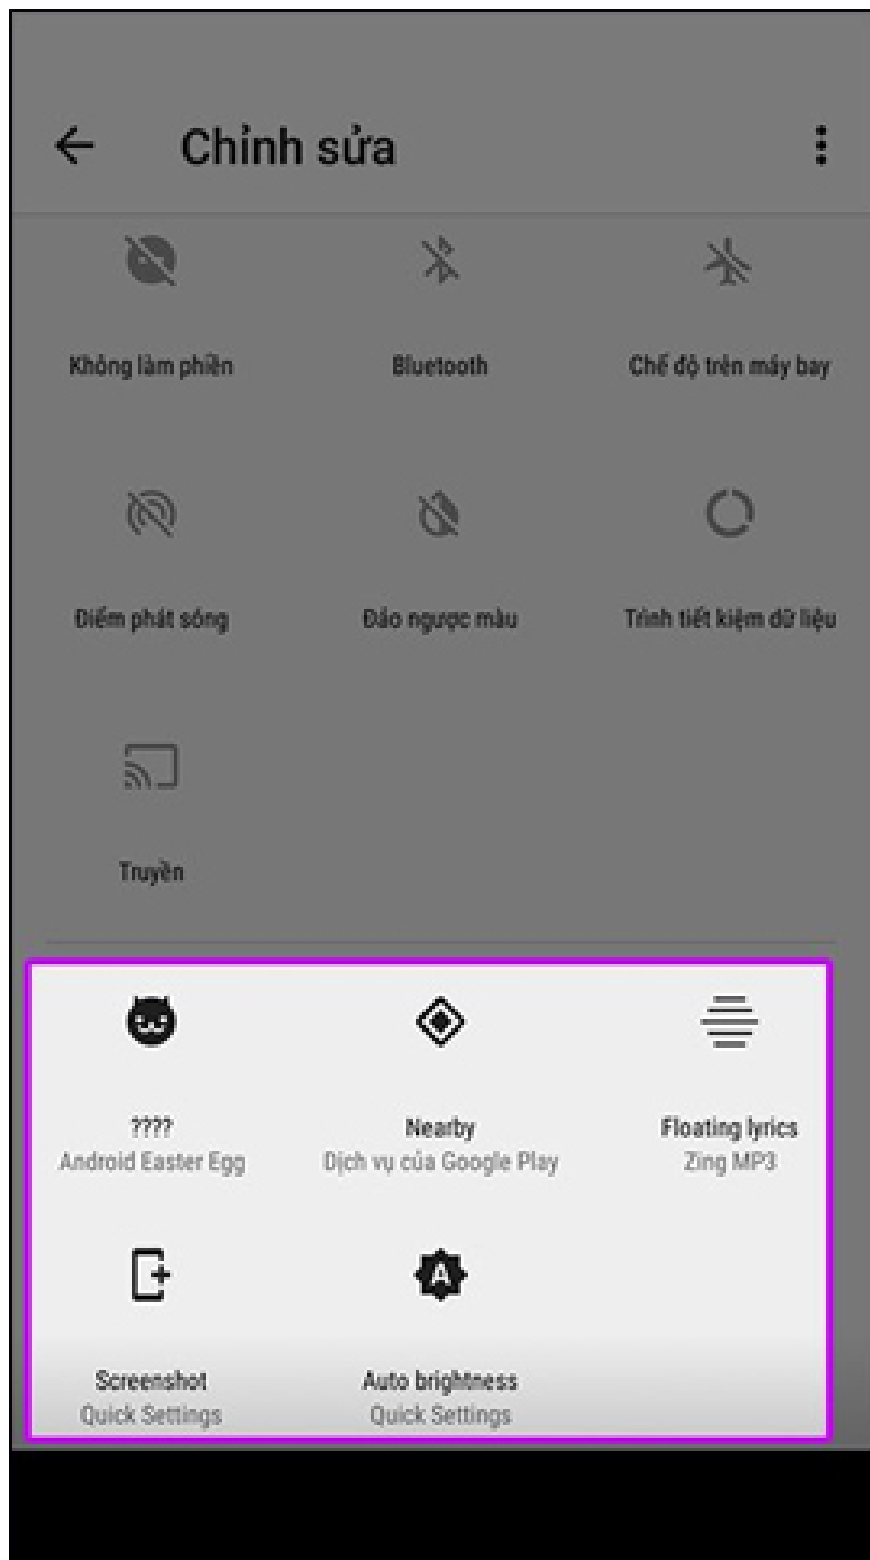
Chỉnh sửa

Không làm phiền

Bluetooth

Chế độ trên máy bay

Điểm phát sóng

Đảo ngược màu

Trình tiết kiệm dữ liệu

Truyền

????
Android Easter Egg

Nearby
Dịch vụ của Google Play

Floating lyrics
Zing MP3

Screenshot
Quick Settings

Auto brightness
Quick Settings